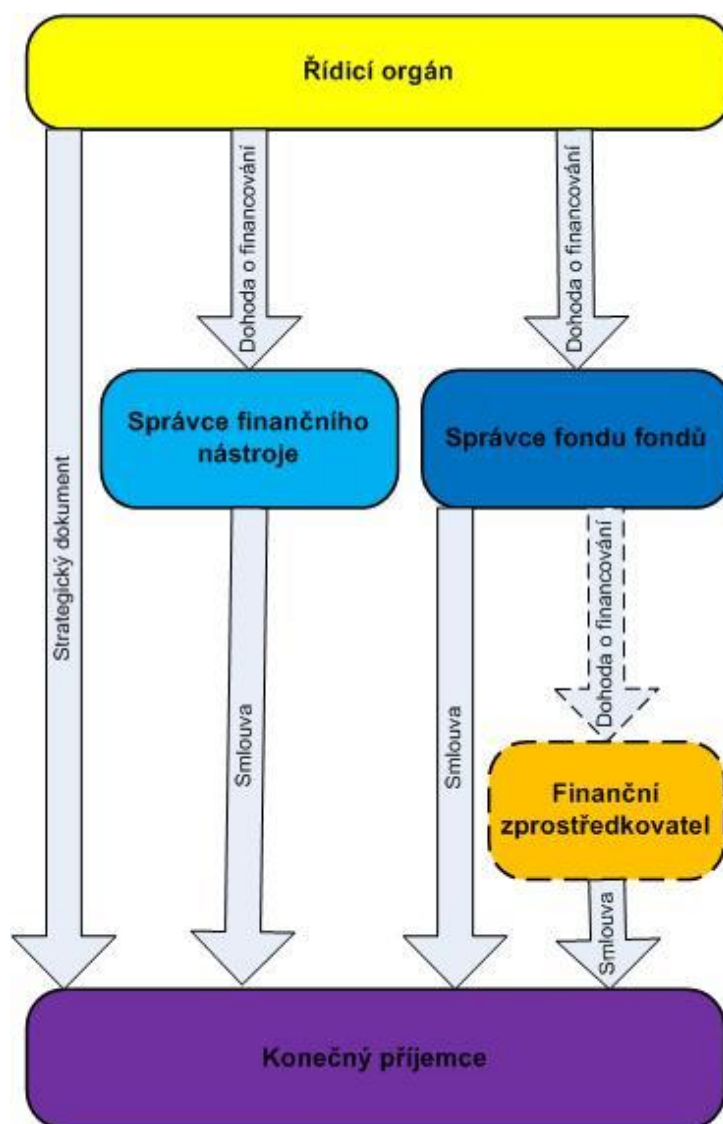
Řídicí orgán

Strategický dokument

Dohoda o financování

Dohoda o financování

Správce finančního nástroje

Správce fondu fondů

Smlouva

Smlouva

Dohoda o financování

Finanční zprostředkovatel

Smlouva

Konečný příjemce